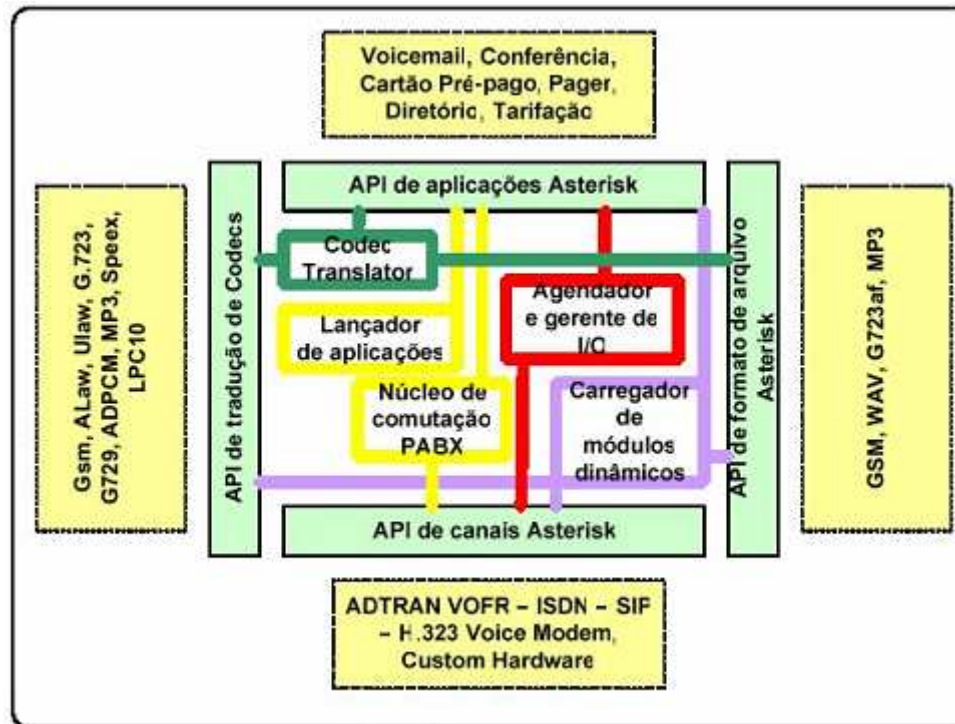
Voicemail, Conferência, Cartão Pré-pago, Pager, Diretório, Tarifação

Gsm, ALaw, Ulaw, G.723, G729, ADPCM, MP3, Speex, LPC10

API de tradução de Codecs

API de aplicações Asterisk

Codec Translator

Lançador de aplicações

Agendador e gerente de I/O

Núcleo de comutação PABX

Carregador de módulos dinâmicos

API de canais Asterisk

API de formato de arquivo Asterisk

GSM, WAV, G723af, MP3

ADTRAN VOFR – ISDN – SIP – H.323 Voice Modem, Custom Hardware